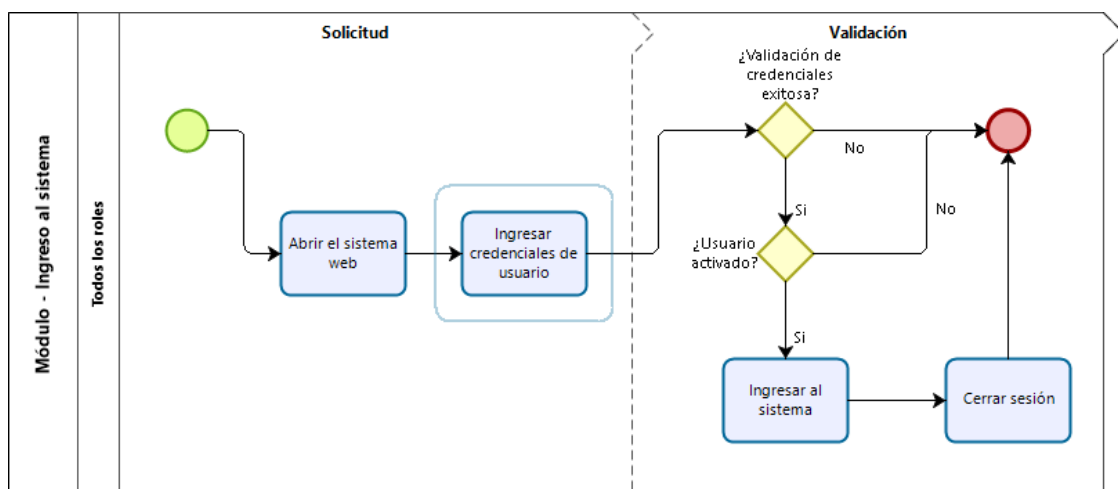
Módulo - Ingreso al sistema

Todos los roles

Solicitud

Validación

Abrir el sistema web

Ingresar credenciales de usuario

¿Validación de credenciales exitosa?

No

Si

No

¿Usuario activado?

Si

Ingresar al sistema

Cerrar sesión